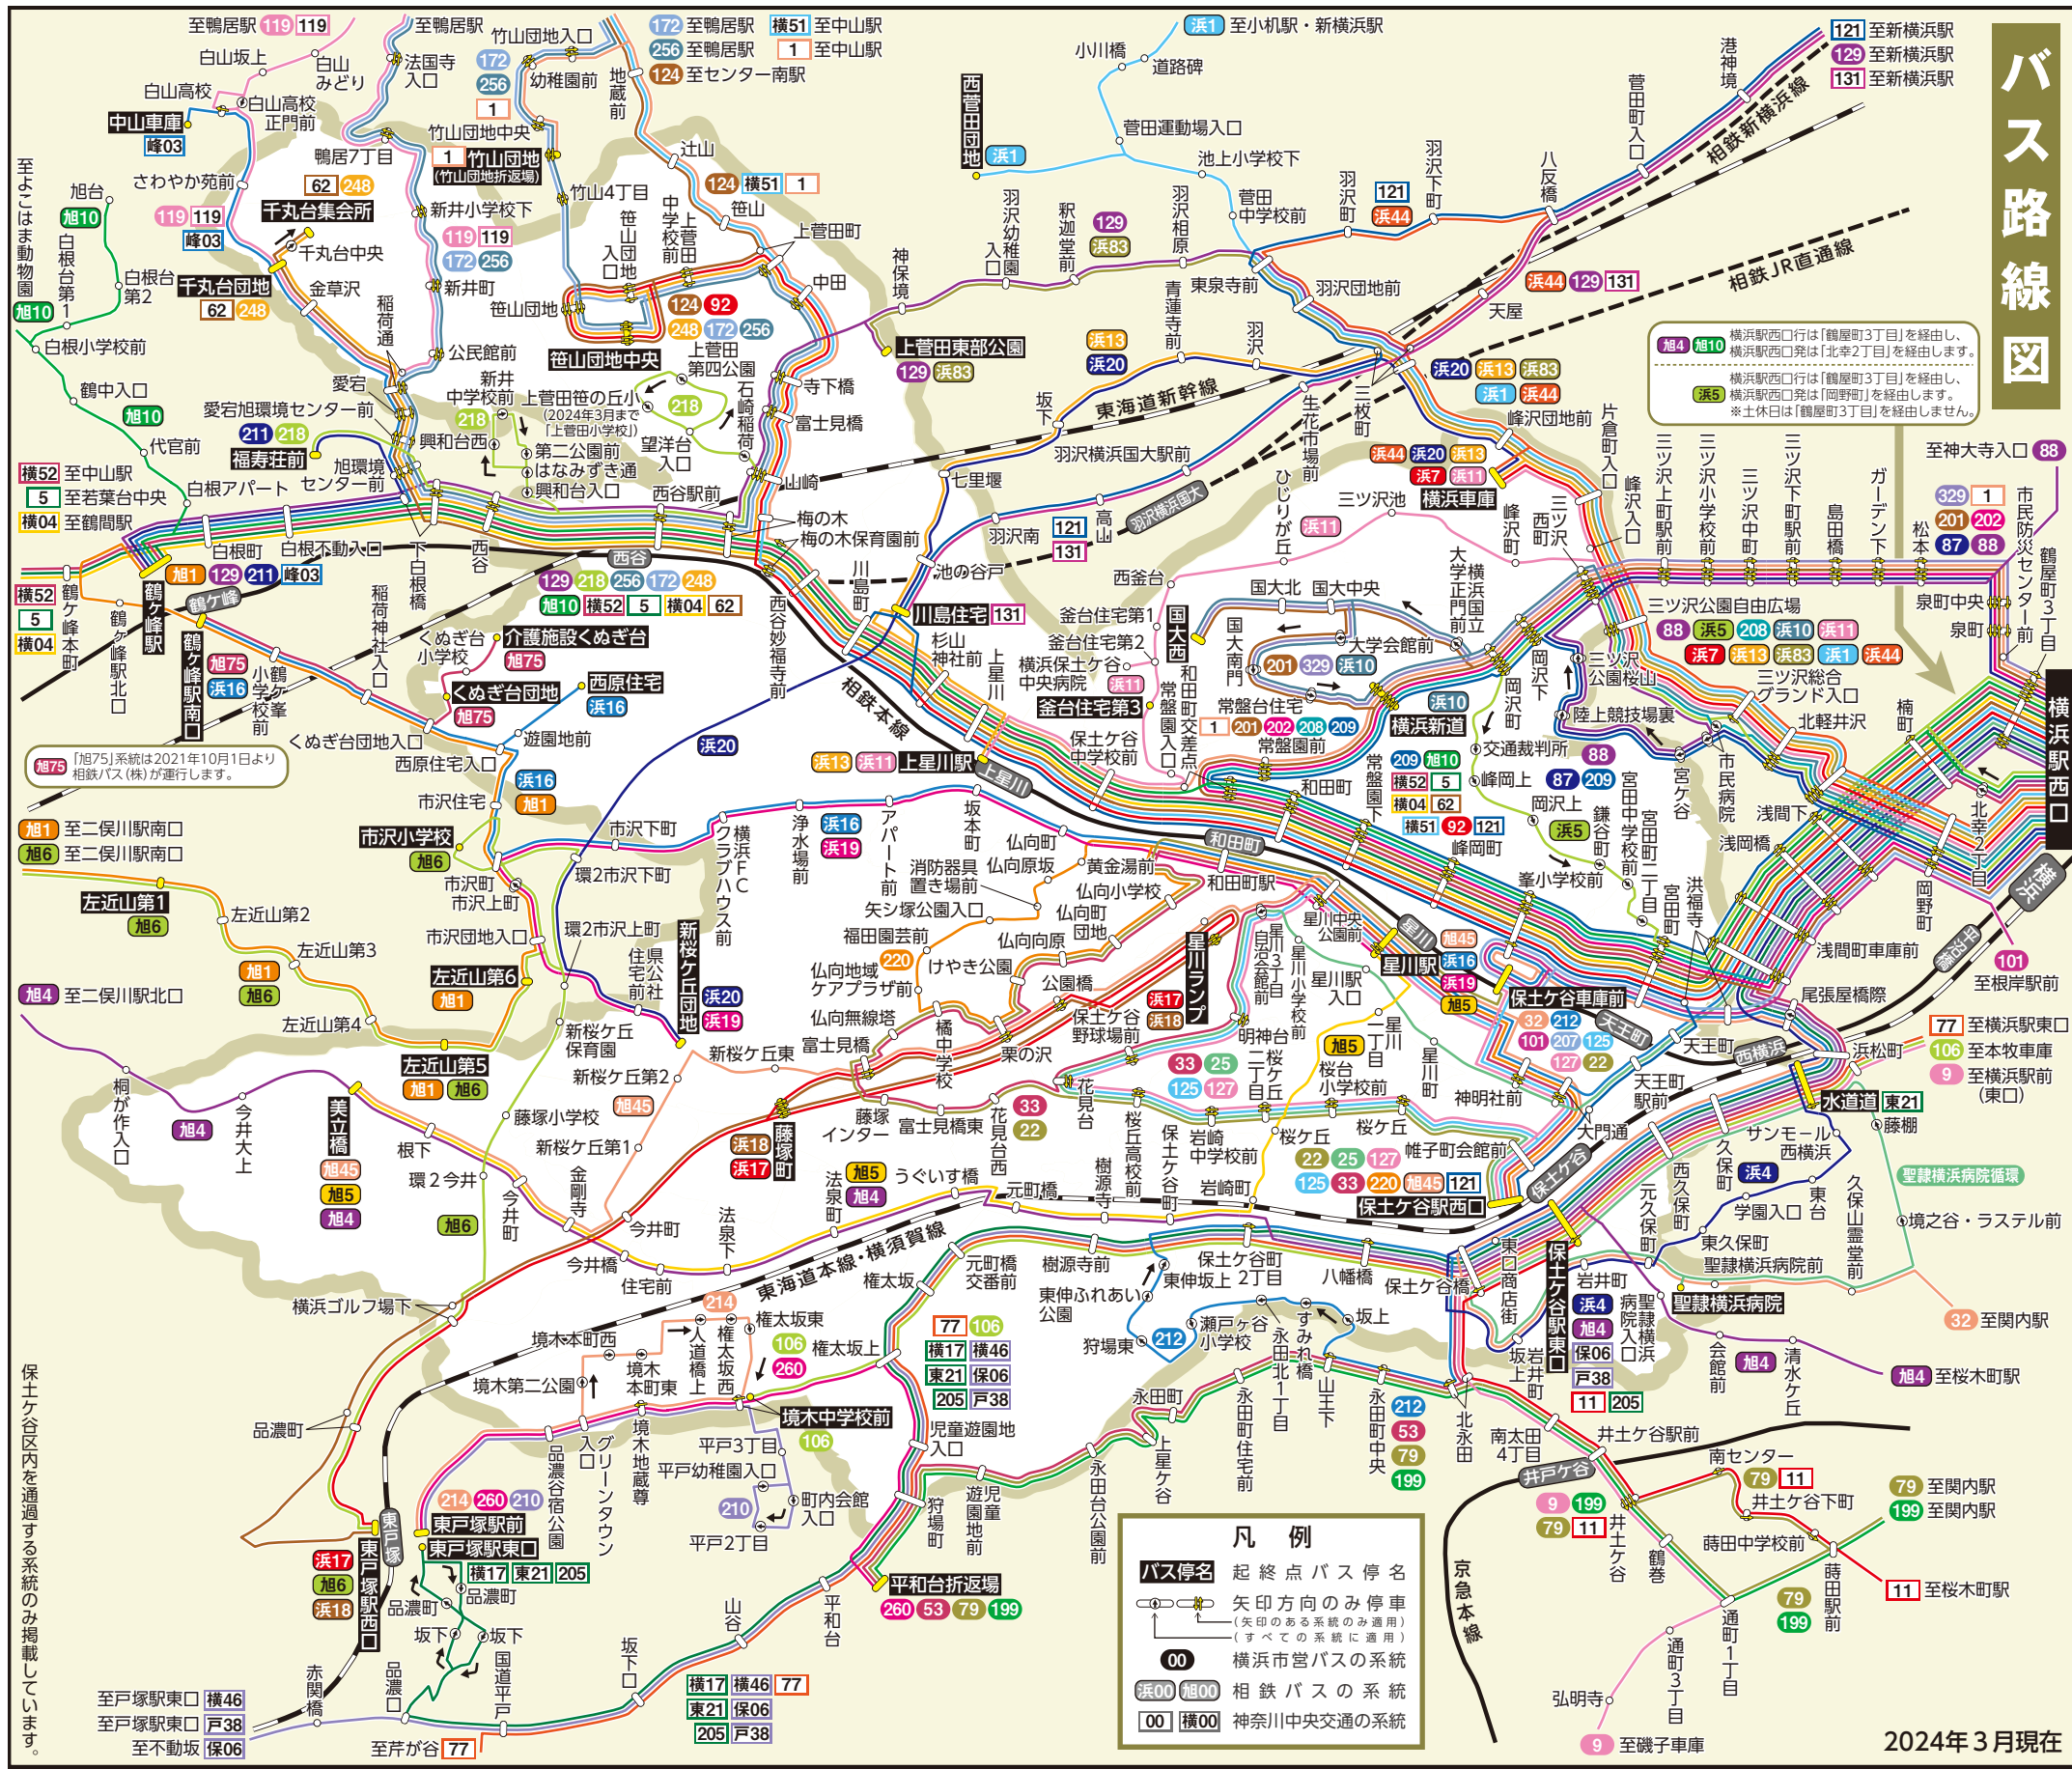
バス路線図

凡例
バス停名 起終点バス停名
矢印方向のみ停車
（矢印のある系統のみ適用）
（すべての系統に適用）
00 横浜市営バスの系統
浜00 旭00 相鉄バスの系統
00 横00 神奈川中央交通の系統

2024年3月現在

横4 旭10 横浜駅西口行は「鶴屋町3丁目」を経由し、横浜駅西口発は「北幸2丁目」を経由します。
浜5 横浜駅西口行は「鶴屋町3丁目」を経由し、横浜駅西口発は「岡野町」を経由します。※土休日は「鶴屋町3丁目」を経由しません。

旭75 「旭75」系統は2021年10月1日より相鉄バス（株）が運行しています。

保土ケ谷区内を通過する系統のみ掲載しています。

至鴨居駅 119 119
至鴨居駅
172 至鴨居駅
256 至鴨居駅
124 至センター南駅
横51 至中山駅
1 至中山駅
浜1 至小机駅・新横浜駅
121 至新横浜駅
129 至新横浜駅
131 至新横浜駅
至よこはま動物園 旭10
横52 至中山駅
5 至若葉台中央
横04 至鶴間駅
旭1 至二俣川駅南口
旭6 至二俣川駅南口
旭4 至二俣川駅北口
至神大寺入口 88
77 至横浜駅東口
106 至本牧車庫
9 至横浜駅前（東口）
101 至根岸駅前
32 至関内駅
旭4 至桜木町駅
79 至関内駅
199 至関内駅
11 至桜木町駅
9 至磯子車庫
至戸塚駅東口 横46
至戸塚駅東口 戸38
至不動坂 保06
至芹が谷 77

相鉄新横浜線
相鉄JR直通線
東海道新幹線
相鉄本線
東海道本線・横須賀線
京急本線
羽沢横浜国大

白山坂上 白山高校 白山みどり 白山高校正門前 中山車庫 峰03 鴨居7丁目 さわやか苑前 千丸台集会所 62 248 119 119 峰03 千丸台中央 旭台 旭10 白根台第1 白根台第2 千丸台団地 62 248 金草沢 旭10 白根小学校前 鶴中入口 旭10 代官前 稲荷通 公民館前 愛宕 愛宕旭環境センター前 211 218 福寿荘前 旭環境センター前 白根アパート 白根町 白根不動入口 下白根橋 西谷 旭1 129 211 峰03 鶴ケ峰 横52 5 横04 鶴ケ峰本町 鶴ケ峰駅北口 鶴ケ峰駅南口 旭75 浜16 小鶴学校 ケ峰前

法国寺入口 172 256 1 竹山団地入口 幼稚園前 地蔵前 竹山団地中央 1 竹山団地（竹山団地折返場） 竹山4丁目 新井小学校下 119 119 172 256 新井町 笹山団地 笹山団地入口 中学校前 上菅田 辻山 124 横51 1 笹山 上菅田町 中田 124 92 248 172 256 笹山団地中央 上菅田第四公園 寺下橋 富士見橋 石崎稲荷 新井中学校前 上菅田笹の丘小（2024年3月まで「上菅田小学校」） 218 218 興和台西 第二公園前 はなみずき通 興和台入口 望洋台入口 西谷駅前 山崎 梅の木 梅の木保育園前 川島町 川島住宅 131 129 218 256 172 248 旭10 横52 5 横04 62 西谷妙福寺前 稲荷神社入口 くぬぎ台小学校 介護施設くぬぎ台 旭75 くぬぎ台団地 旭75 西原住宅 浜16 遊園地前 くぬぎ台団地入口 西原住宅入口 浜16 旭1 市沢住宅 市沢小学校 旭6 市沢町 市沢上町 左近山第1 旭6 左近山第2 左近山第3 旭1 旭6 市沢団地入口 左近山第6 旭1 左近山第4 左近山第5 旭1 旭6 桐が作入口 旭4 今井大上 美立橋 旭45 旭5 旭4 旭6 根下 環2今井 今井町 藤塚小学校 新桜ケ丘第1 新桜ケ丘第2 旭45 新桜ケ丘保育園 新桜ケ丘東 新桜ケ丘団地 浜20 浜19 住県公前社 環2市沢上町 環2市沢下町 市沢下町 横浜FCクラブハウス前 浄水場前 浜16 浜19 アパート前 坂本町 仙向町 仙向原坂 黄金湯前 仙向小学校 仙向町団地 消防器具置き場前 矢シ塚公園入口 福田園芸前 仙向原 けやき公園 220 仙向地域ケアプラザ前 仙向無線塔 富士見橋 浜18 浜17 藤塚町 藤塚インター 富士見橋東 花見台 33 22 花見台西 橘中学校 栗の沢 法泉町 旭5 旭4 うぐいす橋 法泉下 今井橋 住宅前 横浜ゴルフ場下 境木本町西 境木第二公園 境木本町東 人道橋上 権太坂西 権太坂東 106 権太坂上 260 214 権太坂 境木中学校前 106 品濃町 品濃谷宿公園 グリーンタウン入口 境木地蔵尊 平戸3丁目 平戸幼稚園入口 210 町内会館入口 平戸2丁目 東戸塚駅前 東戸塚駅東口 214 260 210 浜17 旭6 浜18 東戸塚駅西口 横17 東21 205 品濃町 品濃町 坂下 坂下 国道平戸 赤関橋 品濃口 山谷 坂下口 平和台 平和台折返場 260 53 79 199 横17 横46 77 東21 保06 205 戸38 77 106 横17 横46 東21 保06 205 戸38 児童遊園地入口 狩場町 遊児童園地前 元町橋 元町橋交番前 樹源寺前 東伸ふれあい公園 東伸坂上2丁目 保土ケ谷町 狩場東 212 瀬戸ケ谷小学校 永田北1丁目 すみれ橋 坂上 山王下 永田町 上星ケ谷 永田台公園前 永田町住宅前 永田町中央 212 53 79 199 北永田 南太田4丁目 井土ケ谷駅前 井土ケ谷 9 199 79 11 井土ケ谷下町 南センター 79 11 鶴巻 蒔田中学校前 蒔田駅前 通町1丁目 通町3丁目 弘明寺 79 199

小川橋 道路碑 菅田運動場入口 池上小学校下 西菅田団地 浜1 羽沢幼稚園入口 釈迦堂前 129 浜83 羽沢相原 菅田中学校前 羽沢町 121 浜44 羽沢下町 八反橋 菅田町入口 港神境 神保境 上菅田東部公園 129 浜83 青蓮寺前 東泉寺前 羽沢団地前 浜44 129 131 天屋 浜13 浜20 羽沢 坂下 生花市場前 三枚町 浜20 浜13 浜83 浜1 浜44 峰沢団地前 片倉町入口 七里堰 羽沢横浜国大駅前 浜44 浜20 浜13 浜7 浜11 三ツ沢池 横浜車庫 ひじりが丘 浜11 羽沢南 121 131 高山 池の谷戸 西釜台 釜台住宅第1 釜台住宅第2 横浜保土ケ谷中央病院 浜11 釜台住宅第3 杉山神社前 上星川 浜13 浜11 上星川 国大西 和田町交差点 常盤園入口 国大南門 国大北 国大中央 大学会館前 201 329 浜10 大学正門前 横浜国立 常盤台住宅 1 201 202 208 209 常盤園前 浜10 横浜新道 保土ケ谷中学校前 和田町 常盤園下 209 旭10 横52 5 横04 62 横51 92 121 峰岡町 峰岡上 岡沢上 浜5 交通裁判所 88 87 209 宮田町二丁目 宮田中学校前 鎌谷町 峯小学校前 洪福寺 宮田町 和田町駅 和田町 星川中央公園前 星川ランプ 浜17 浜18 星川3丁目 自治会館前 星川小学校前 星川駅入口 旭45 星川駅 浜16 浜19 旭5 保土ケ谷車庫前 32 212 101 207 125 127 22 天王町 保土ケ谷野球場前 公園橋 明神台 二桜ケ丘 星川二丁目 旭5 桜台小学校前 星川町 神明社前 33 25 125 127 二丁目 丘桜ケ丘高校前 樹源寺前 保土ケ谷町 岩崎中学校前 岩崎町 桜ケ丘 桜ケ丘 帷子町会館前 22 25 127 125 33 220 旭45 121 保土ケ谷駅西口 保土ケ谷 東口商店街 保土ケ谷駅東口 八幡橋 保土ケ谷橋 坂上 岩井町 浜4 旭4 保06 戸38 11 205 聖隷横浜病院入口 聖隷横浜病院 元久保町 西久保町 東久保町 聖隷横浜病院前 学園入口 東台 久保山霊堂前 浜4 旭4 清水ケ丘 会館前 大門通 天王町駅前 水道道 東21 藤棚 サンモール西横浜 浜松町 境之谷・ラステル前 聖隷横浜病院循環 西横浜 天王町 峰沢町 西三ツ沢 峰沢入口 三ツ沢上町駅前 三ツ沢小学校前 三ツ沢中町 三ツ沢下町駅前 島田橋 ガーデン下 松本 329 1 201 202 87 88 市民防災センター前 鶴屋町3丁目 泉町中央 泉町 三ツ沢公園自由広場 88 浜5 208 浜10 浜11 浜7 浜13 浜83 浜1 浜44 三ツ沢公園桜山 三ツ沢総合グランド入口 北軽井沢 楠町 陸上競技場裏 岡沢町 岡沢下 宮ケ谷 市民病院 浅間下 浅間橋 北幸2丁目 岡野町 浅間町車庫前 尾張屋橋際 横浜駅西口 横浜